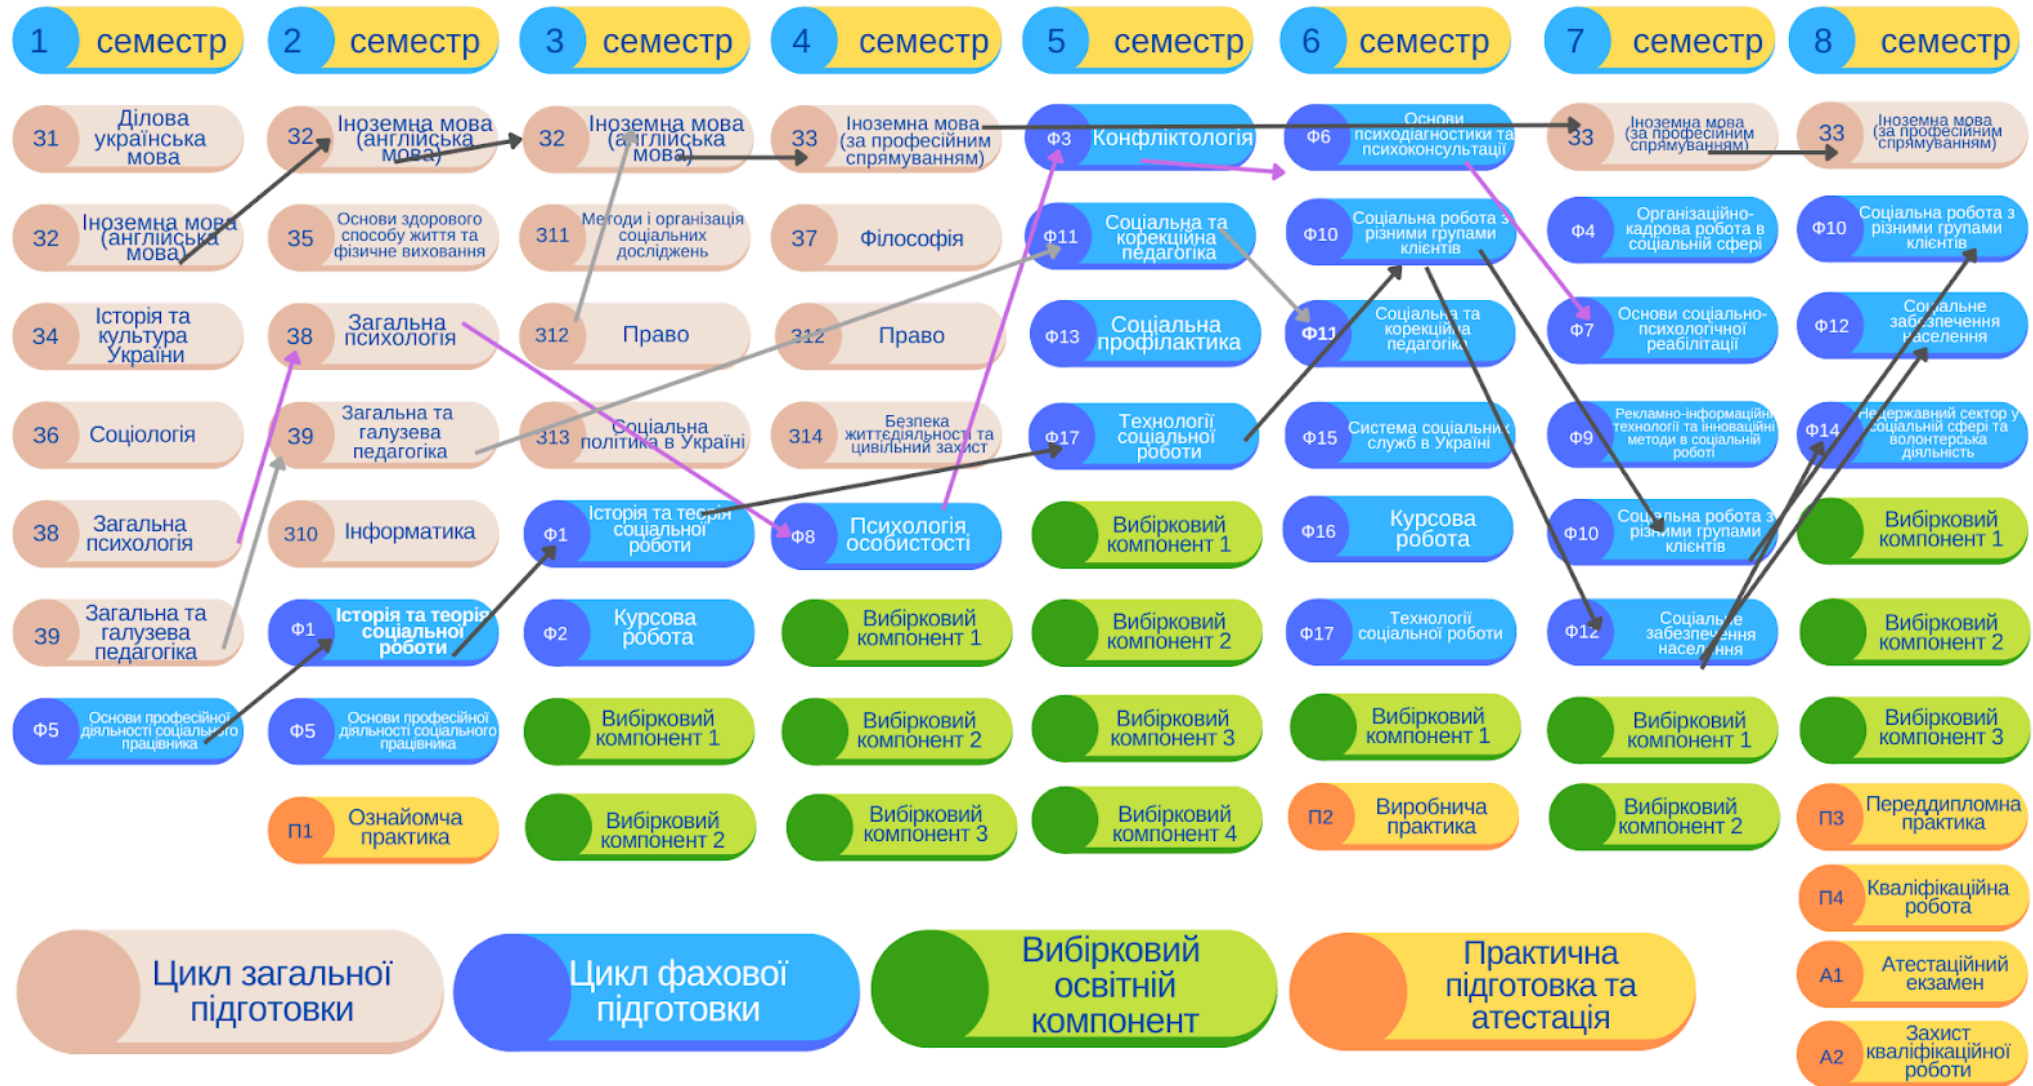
1 семестр

31 Ділова українська мова

32 Іноземна мова (англійська мова)

34 Історія та культура України

36 Соціологія

38 Загальна психологія

39 Загальна та галузева педагогіка

Ф5 Основи професійної діяльності соціального працівника

2 семестр

32 Іноземна мова (англійська мова)

35 Основи здорового способу життя та фізичне виховання

38 Загальна психологія

39 Загальна та галузева педагогіка

310 Інформатика

Ф1 Історія та теорія соціальної роботи

Ф5 Основи професійної діяльності соціального працівника

П1 Ознайомча практика

3 семестр

32 Іноземна мова (англійська мова)

311 Методи і організація соціальних досліджень

312 Право

313 Соціальна політика в Україні

Ф1 Історія та теорія соціальної роботи

Ф2 Курсова робота

Вибірковий компонент 1

Вибірковий компонент 2

4 семестр

33 Іноземна мова (за професійним спрямуванням)

37 Філософія

312 Право

314 Безпека життєдіяльності та цивільний захист

Ф8 Психологія особистості

Вибірковий компонент 1

Вибірковий компонент 2

Вибірковий компонент 3

5 семестр

Ф3 Конфліктологія

Ф11 Соціальна та корекційна педагогіка

Ф13 Соціальна профілактика

Ф17 Технології соціальної роботи

Вибірковий компонент 1

Вибірковий компонент 2

Вибірковий компонент 3

Вибірковий компонент 4

6 семестр

Ф6 Основи психодіагностики та психоконсультації

Ф10 Соціальна робота з різними групами клієнтів

Ф11 Соціальна та корекційна педагогіка

Ф15 Система соціальних служб в Україні

Ф16 Курсова робота

Ф17 Технології соціальної роботи

Вибірковий компонент 1

П2 Виробнича практика

7 семестр

33 Іноземна мова (за професійним спрямуванням)

Ф4 Організаційно-кадрова робота в соціальній сфері

Ф7 Основи соціально-психологічної реабілітації

Ф9 Рекламно-інформаційні технології та інноваційні методи в соціальній роботі

Ф10 Соціальна робота з різними групами клієнтів

Ф12 Соціальне забезпечення населення

Вибірковий компонент 1

Вибірковий компонент 2

8 семестр

33 Іноземна мова (за професійним спрямуванням)

Ф10 Соціальна робота з різними групами клієнтів

Ф12 Соціальне забезпечення населення

Ф14 Недержавний сектор у соціальній сфері та волонтерська діяльність

Вибірковий компонент 1

Вибірковий компонент 2

Вибірковий компонент 3

П3 Переддипломна практика

П4 Кваліфікаційна робота

А1 Атестаційний екзамен

А2 Захист кваліфікаційної роботи

Цикл загальної підготовки

Цикл фахової підготовки

Вибірковий освітній компонент

Практична підготовка та атестація